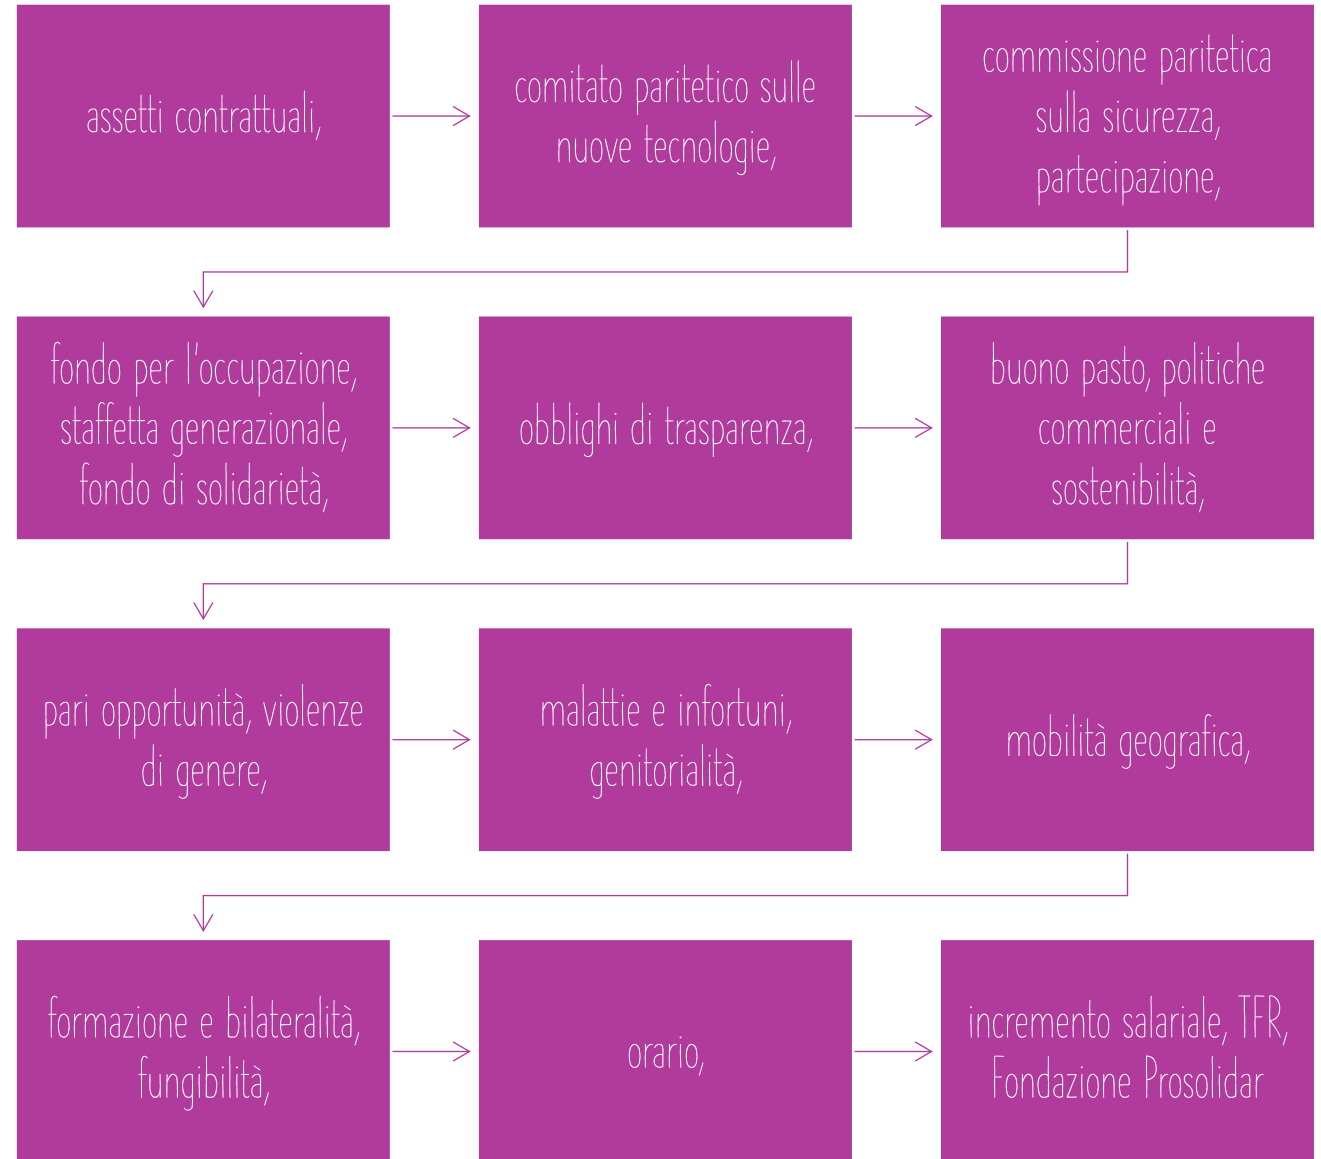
assetti contrattuali,

comitato paritetico sulle nuove tecnologie,

commissione paritetica sulla sicurezza, partecipazione,

fondo per l'occupazione, staffetta generazionale, fondo di solidarietà,

obblighi di trasparenza,

buono pasto, politiche commerciali e sostenibilità,

pari opportunità, violenze di genere,

malattie e infortuni, genitorialità,

mobilità geografica,

formazione e bilateralità, fungibilità,

orario,

incremento salariale, TFR, Fondazione Prosolidar